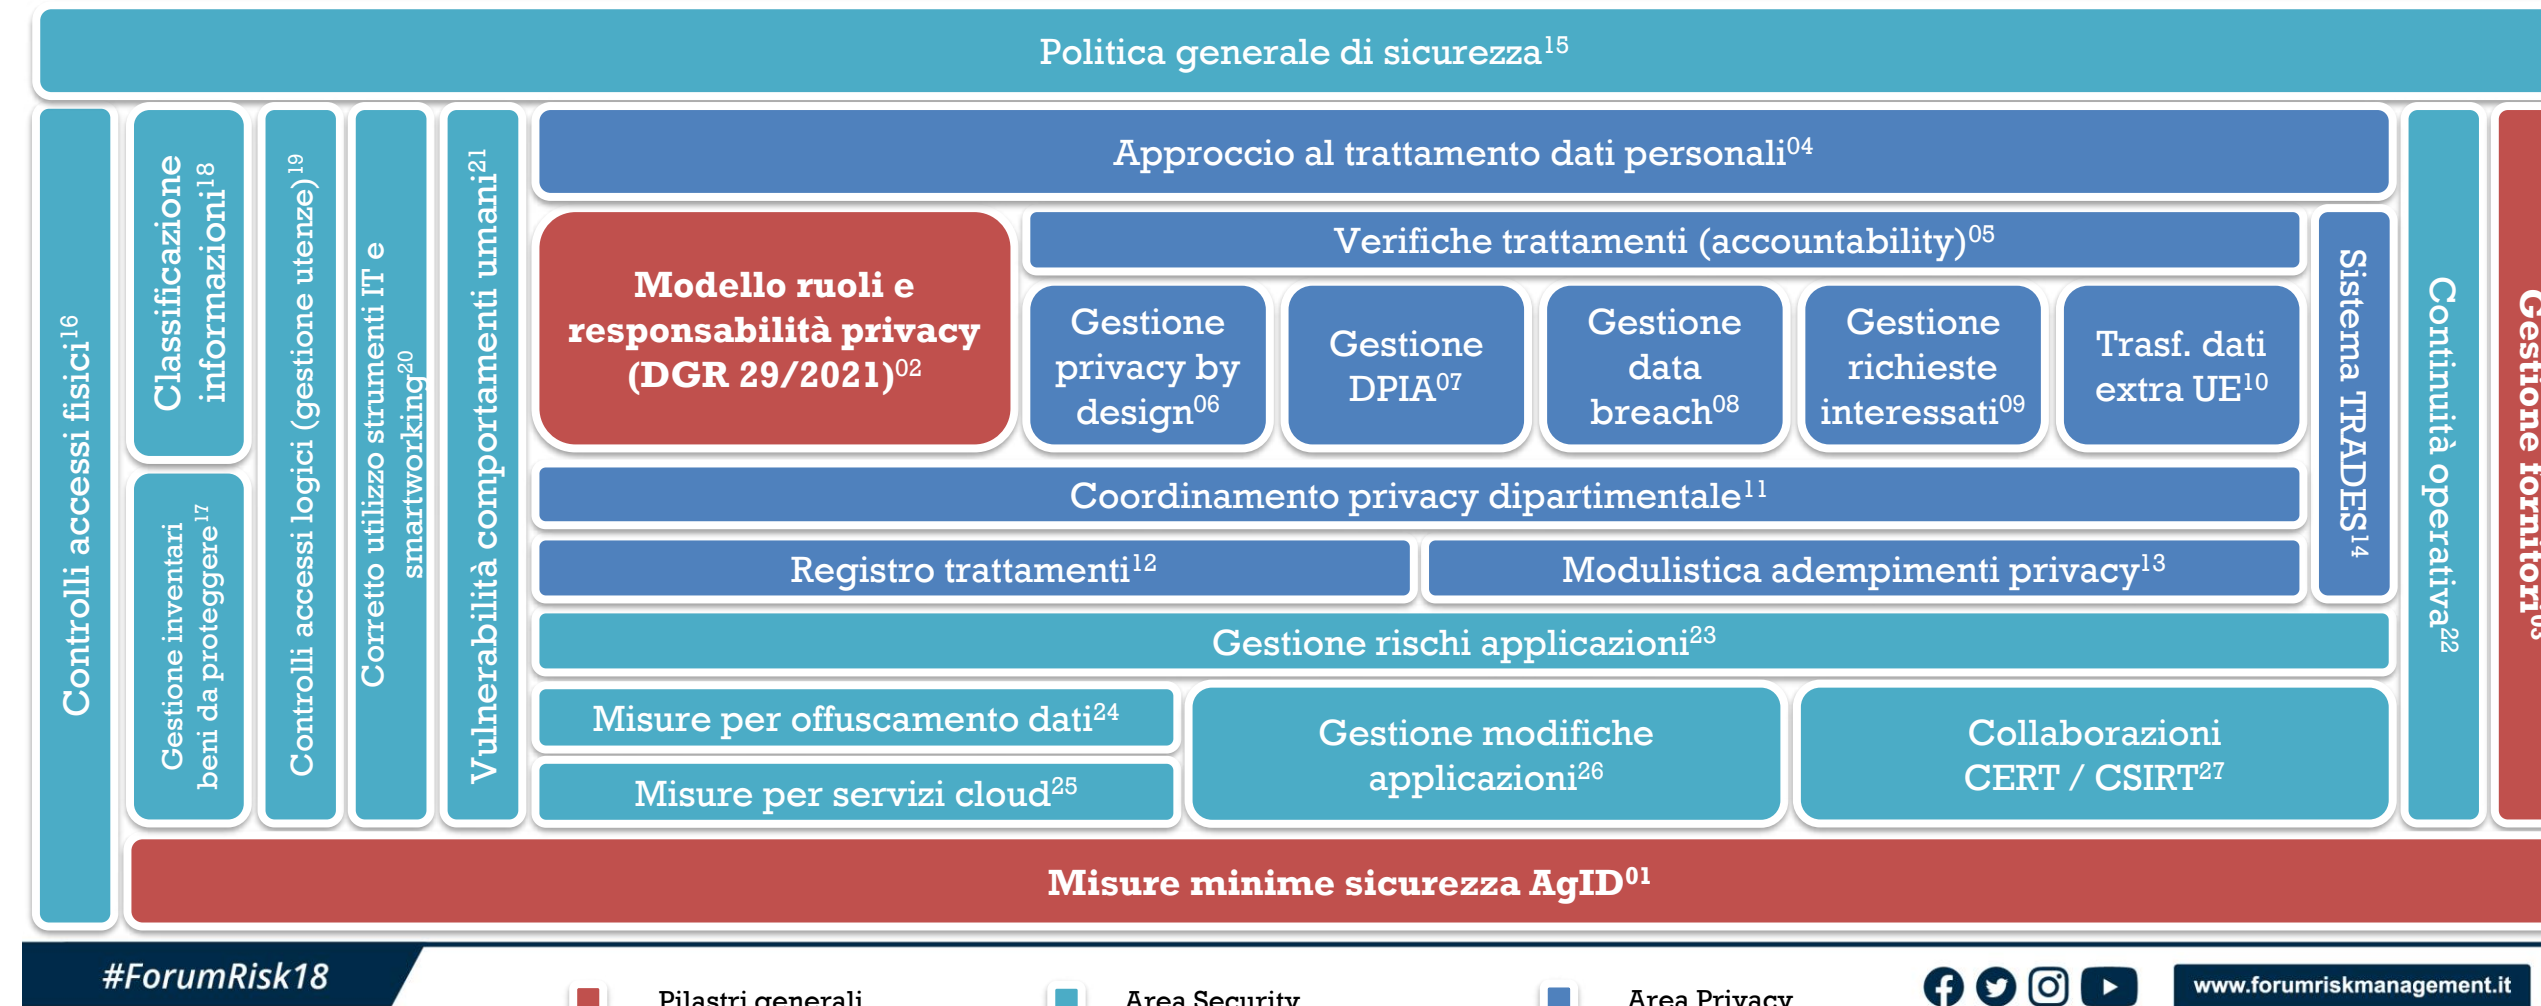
Politica generale di sicurezza$^{15}$

Controlli accessi fisici$^{16}$

Classificazione informazioni$^{18}$

Gestione inventari beni da proteggere$^{17}$

Controlli accessi logici (gestione utenze)$^{19}$

Corretto utilizzo strumenti IT e smartworking$^{20}$

Vulnerabilità comportamenti umani$^{21}$

Approccio al trattamento dati personali$^{04}$

Modello ruoli e responsabilità privacy (DGR 29/2021)$^{02}$

Verifiche trattamenti (accountability)$^{05}$

Gestione privacy by design$^{06}$

Gestione DPIA$^{07}$

Gestione data breach$^{08}$

Gestione richieste interessati$^{09}$

Trasf. dati extra UE$^{10}$

Sistema TRADES$^{14}$

Coordinamento privacy dipartimentale$^{11}$

Registro trattamenti$^{12}$

Modulistica adempimenti privacy$^{13}$

Gestione rischi applicazioni$^{23}$

Misure per offuscamento dati$^{24}$

Misure per servizi cloud$^{25}$

Gestione modifiche applicazioni$^{26}$

Collaborazioni CERT / CSIRT$^{27}$

Continuità operativa$^{22}$

Gestione fornitori$^{03}$

Misure minime sicurezza AgID$^{01}$

#ForumRisk18

Pilastri generali

Area Security

Area Privacy

www.forumriskmanagement.it